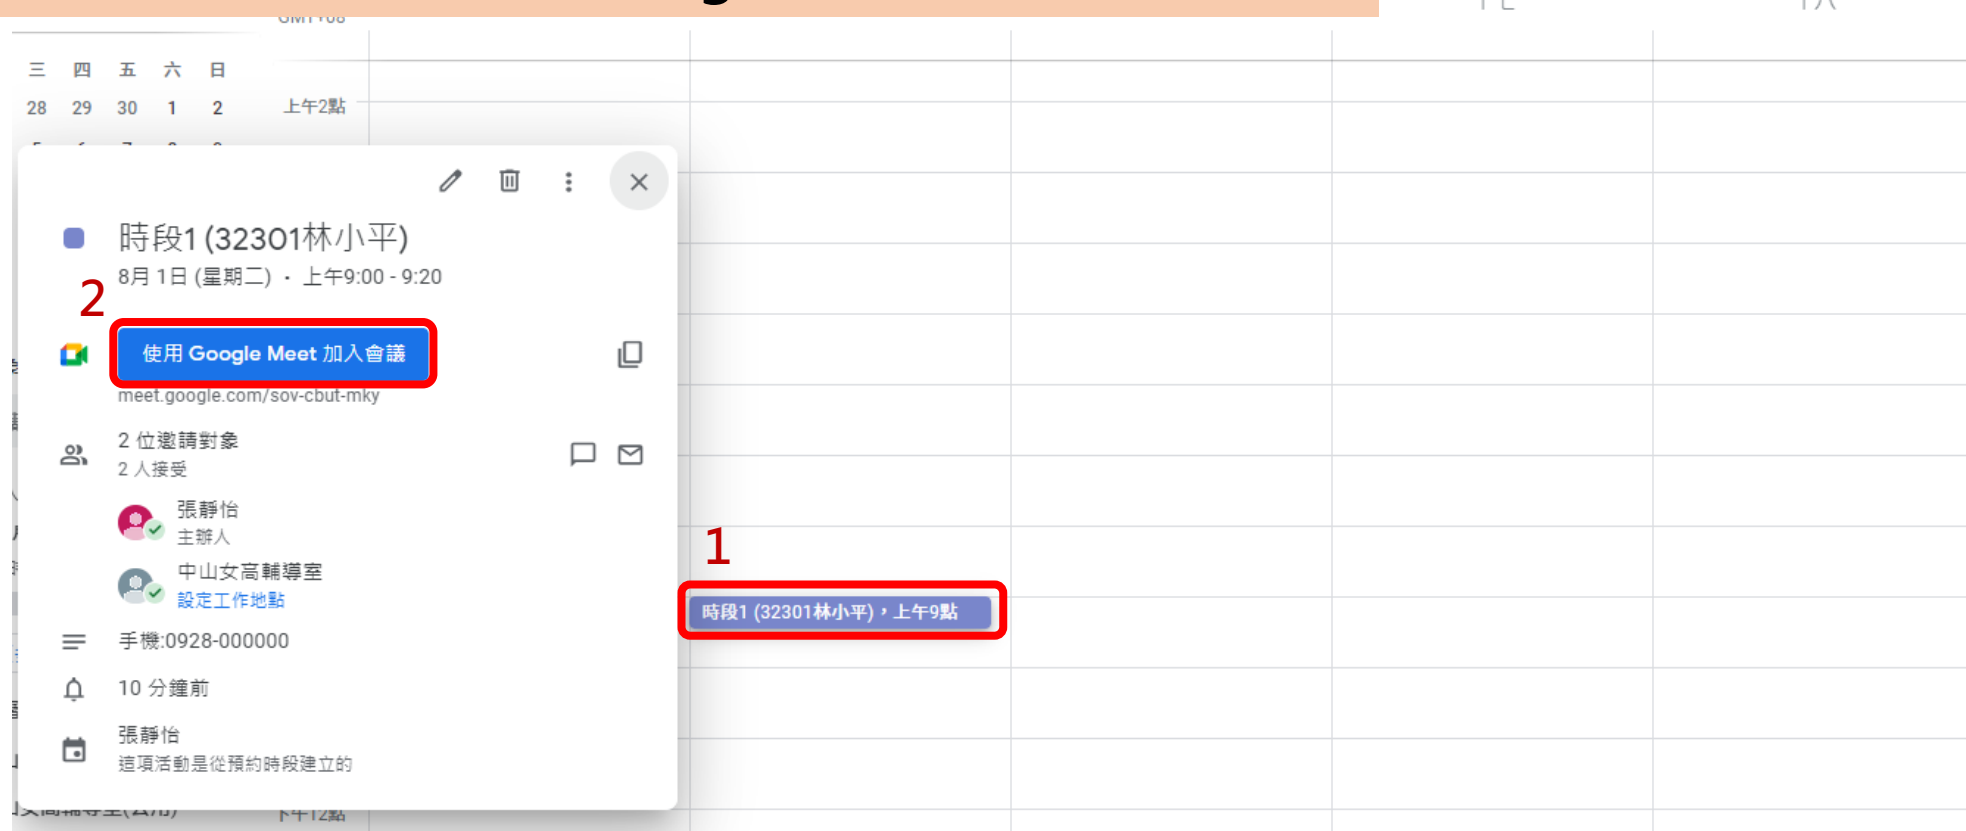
三 四 五 六 日
28 29 30 1 2

上午2點

時段1 (32301林小平)
8月 1日 (星期二) · 上午9:00 - 9:20

2

使用 Google Meet 加入會議
meet.google.com/sov-cbut-mky

2 位邀請對象
2 人接受

張靜怡
主辦人

中山女高輔導室
設定工作地點

手機:0928-000000

10 分鐘前

張靜怡
這項活動是從預約時段建立的

1

時段1 (32301林小平)，上午9點